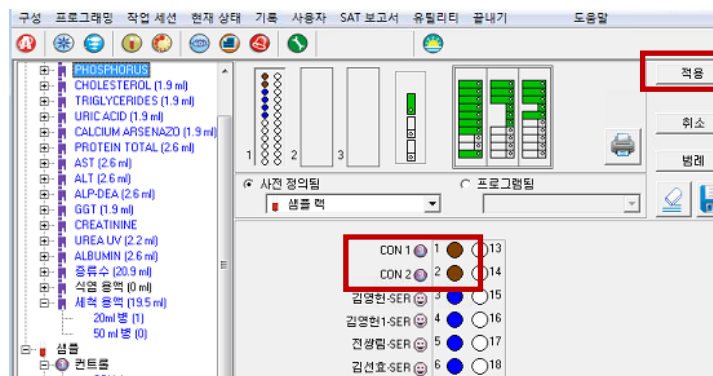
구성 프로그래밍 작업 세션 현재 상태 기록 사용자 SAT 보고서 유틸리티 끝내기 도움말

PHOSPHORUS
CHOLESTEROL (1.9 ml)
TRIGLYCERIDES (1.9 ml)
URIC ACID (1.9 ml)
CALCIUM ARSENAZO (1.9 ml)
PROTEIN TOTAL (2.6 ml)
AST (2.6 ml)
ALT (2.6 ml)
ALP-DEA (2.6 ml)
GGT (1.9 ml)
CREATININE
UREA UV (2.2 ml)
ALBUMIN (2.6 ml)
증류수 (20.9 ml)
식염 용액 (0 ml)
세척 용액 (19.5 ml)
20ml 병 (1)
50 ml 병 (0)
샘플
컨트롤

1 2 3

적용
취소
범례

사전 정의됨
프로그램됨
샘플 랙

CON 1 1 13
CON 2 2 14
김영헌-SER 3 15
김영헌1-SER 4 16
전쌍림-SER 5 17
김선효-SER 6 18